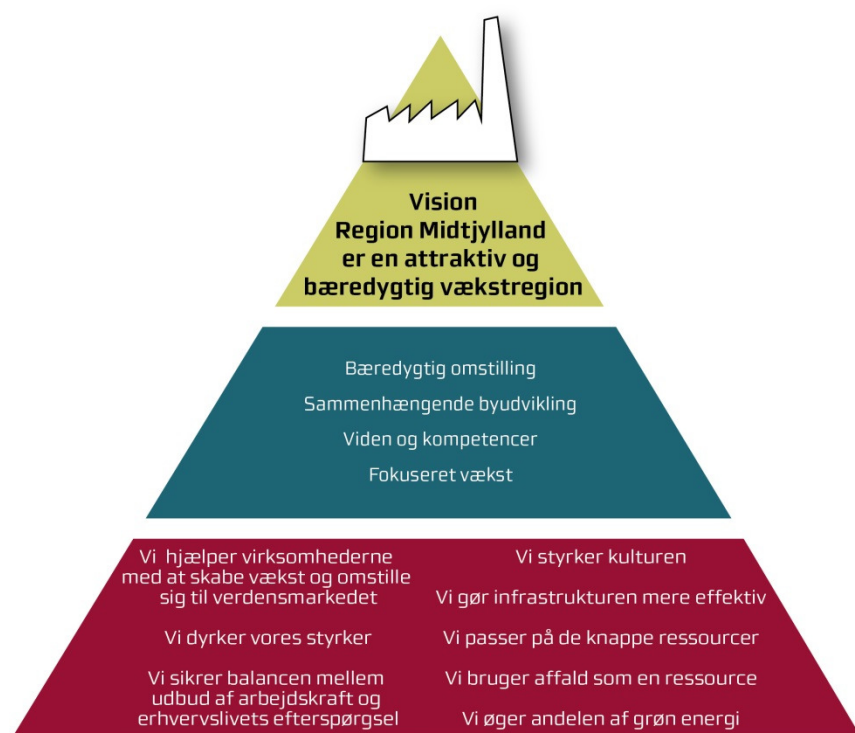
Vision
Region Midtjylland
er en attraktiv og
bæredygtig vækstregion

Bæredygtig omstilling
Sammenhængende byudvikling
Viden og kompetencer
Fokuseret vækst

Vi hjælper virksomhederne med at skabe vækst og omstille sig til verdensmarkedet

Vi dyrker vores styrker

Vi sikrer balancen mellem udbud af arbejdskraft og erhvervslivets efterspørgsel

Vi styrker kulturen

Vi gør infrastrukturen mere effektiv

Vi passer på de knappe ressourcer

Vi bruger affald som en ressource

Vi øger andelen af grøn energi